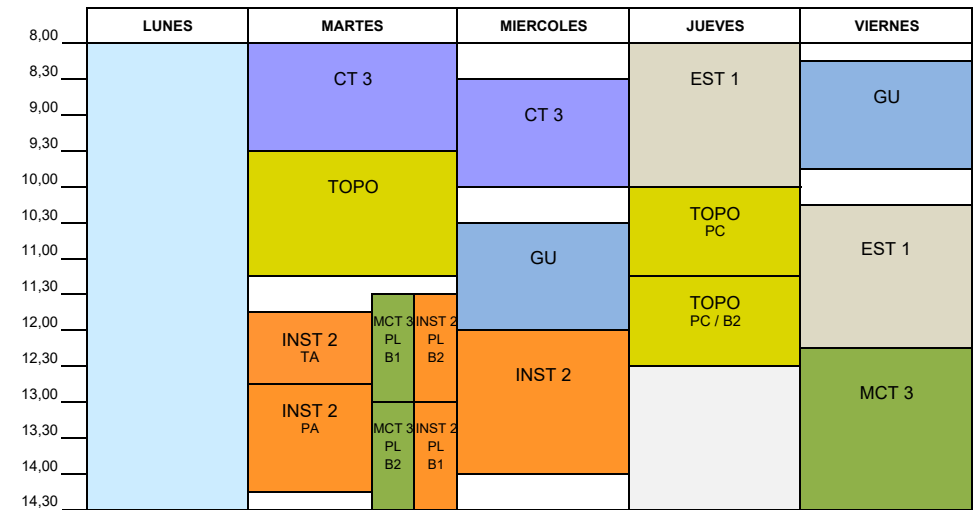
| | LUNES | MARTES | MIERCOLES | JUEVES | VIERNES |
|---|---|---|---|---|---|
| 8,00 | | | | | |
| 8,30 | | CT 3 | | EST 1 | GU |
| 9,00 | | | CT 3 | | |
| 9,30 | | | | | |
| 10,00 | | TOPO | | | |
| 10,30 | | | | TOPO PC | EST 1 |
| 11,00 | | | GU | | |
| 11,30 | | | | TOPO PC / B2 | |
| 12,00 | | INST 2 TA / MCT 3 PL B1 / INST 2 PL B2 | | | |
| 12,30 | | | INST 2 | | MCT 3 |
| 13,00 | | INST 2 PA / MCT 3 PL B2 / INST 2 PL B1 | | | |
| 13,30 | | | | | |
| 14,00 | | | | | |
| 14,30 | | | | | |